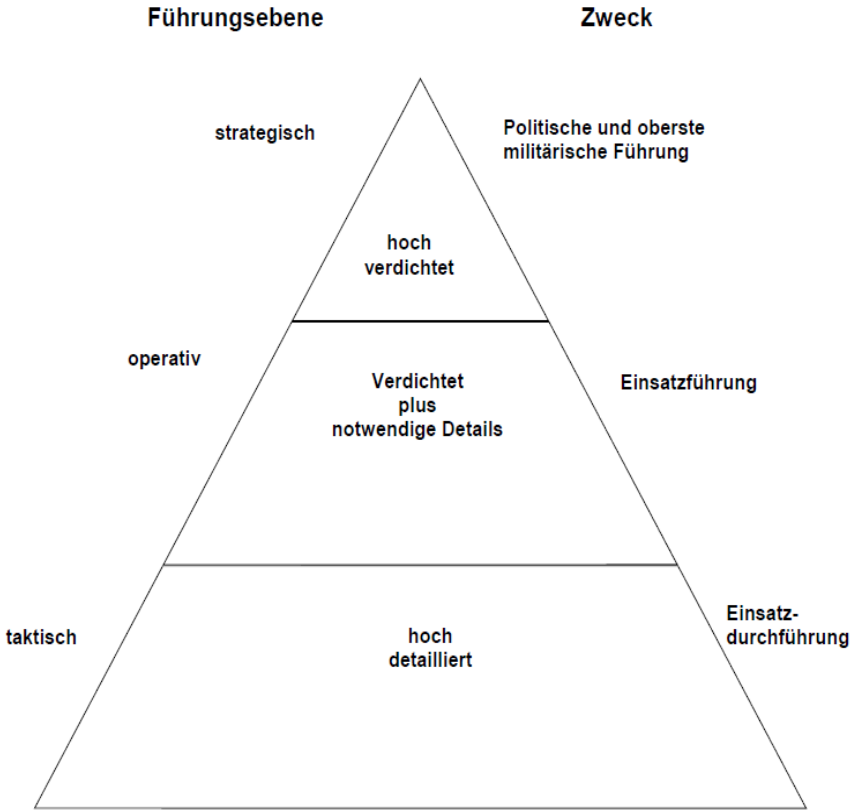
Führungsebene

Zweck

strategisch

Politische und oberste militärische Führung

hoch verdichtet

operativ

Verdichtet plus notwendige Details

Einsatzführung

taktisch

hoch detailliert

Einsatzdurchführung